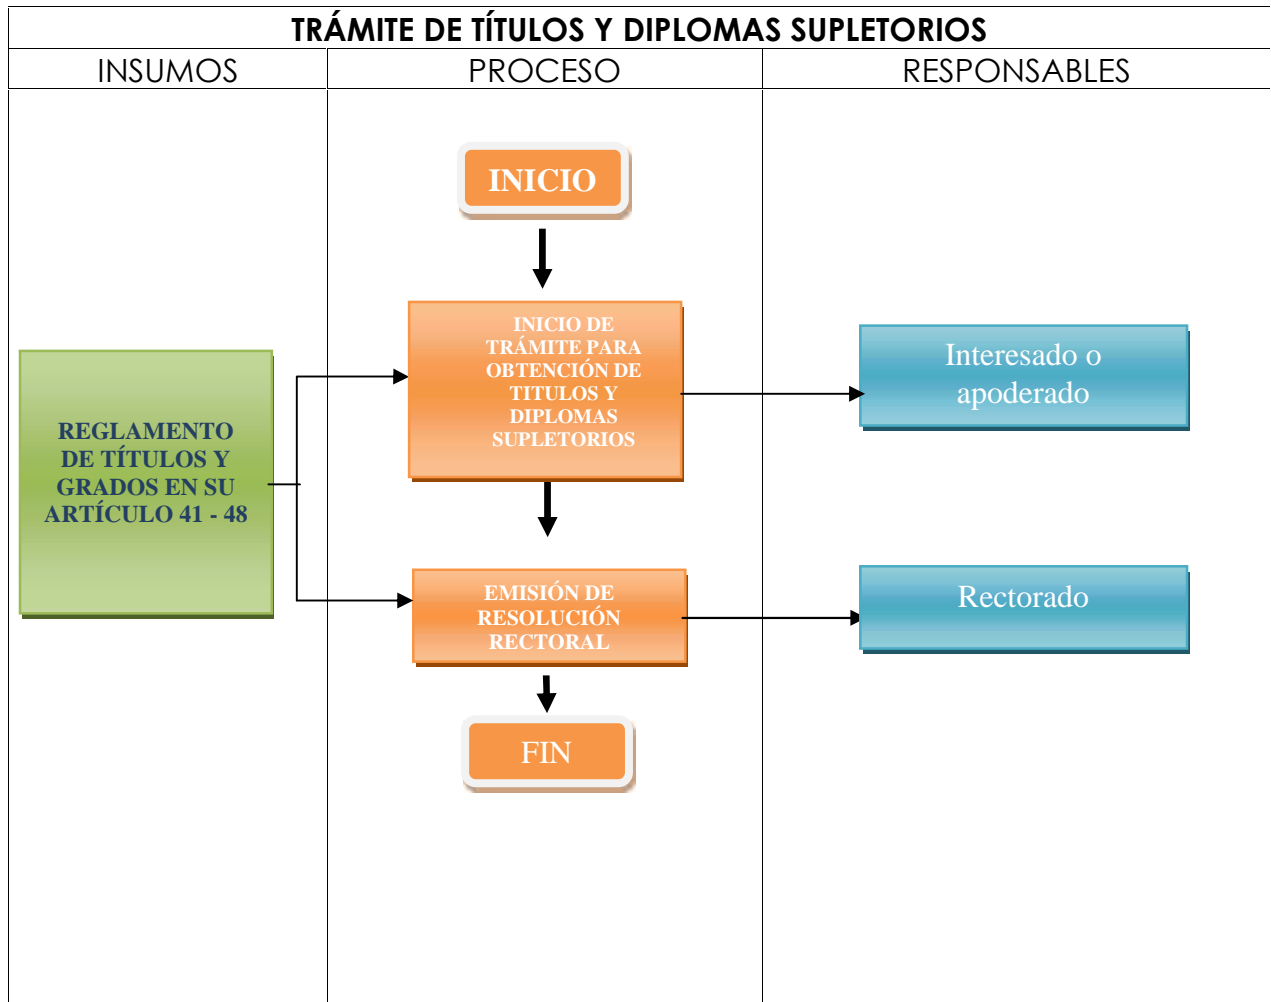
TRÁMITE DE TÍTULOS Y DIPLOMAS SUPLETORIOS

| INSUMOS | PROCESO | RESPONSABLES |
|---|---|---|
| | INICIO | |
| REGLAMENTO DE TÍTULOS Y GRADOS EN SU ARTÍCULO 41 - 48 | INICIO DE TRÁMITE PARA OBTENCIÓN DE TITULOS Y DIPLOMAS SUPLETORIOS | Interesado o apoderado |
| | EMISIÓN DE RESOLUCIÓN RECTORAL | Rectorado |
| | FIN | |